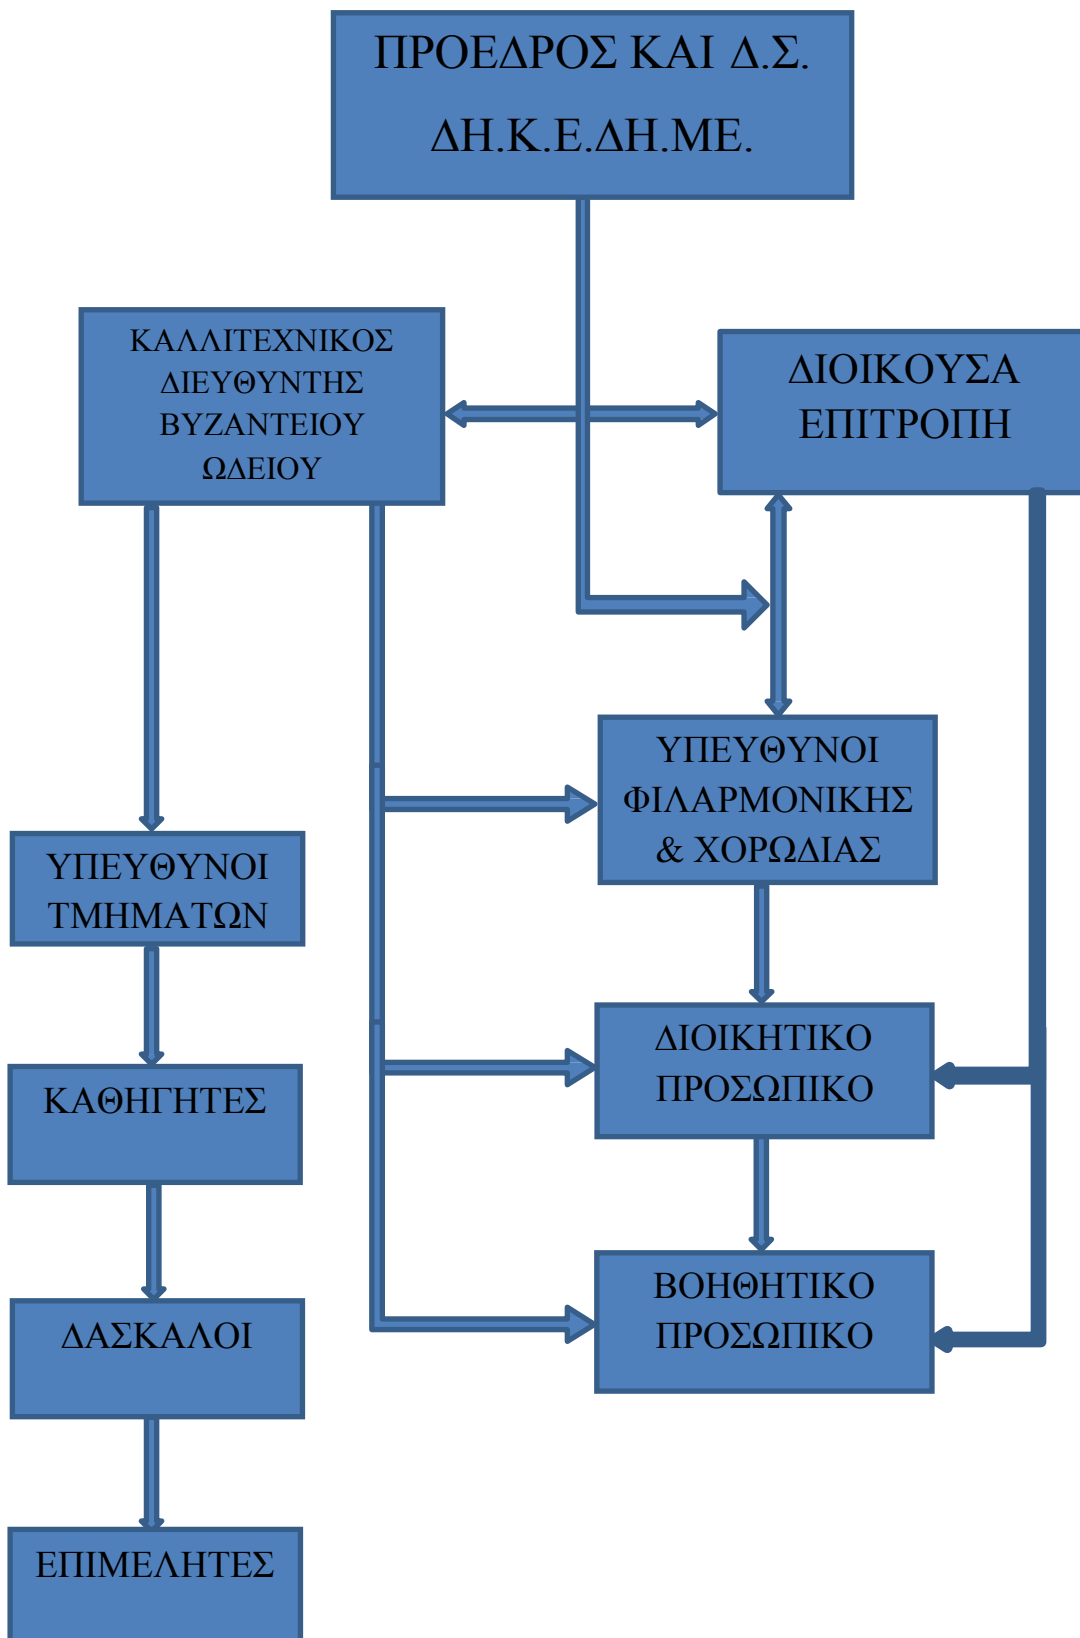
ΠΡΟΕΔΡΟΣ ΚΑΙ Δ.Σ. ΔΗ.Κ.Ε.ΔΗ.ΜΕ.

ΚΑΛΛΙΤΕΧΝΙΚΟΣ ΔΙΕΥΘΥΝΤΗΣ ΒΥΖΑΝΤΕΙΟΥ ΩΔΕΙΟΥ

ΔΙΟΙΚΟΥΣΑ ΕΠΙΤΡΟΠΗ

ΥΠΕΥΘΥΝΟΙ ΦΙΛΑΡΜΟΝΙΚΗΣ & ΧΟΡΩΔΙΑΣ

ΥΠΕΥΘΥΝΟΙ ΤΜΗΜΑΤΩΝ

ΔΙΟΙΚΗΤΙΚΟ ΠΡΟΣΩΠΙΚΟ

ΚΑΘΗΓΗΤΕΣ

ΒΟΗΘΗΤΙΚΟ ΠΡΟΣΩΠΙΚΟ

ΔΑΣΚΑΛΟΙ

ΕΠΙΜΕΛΗΤΕΣ